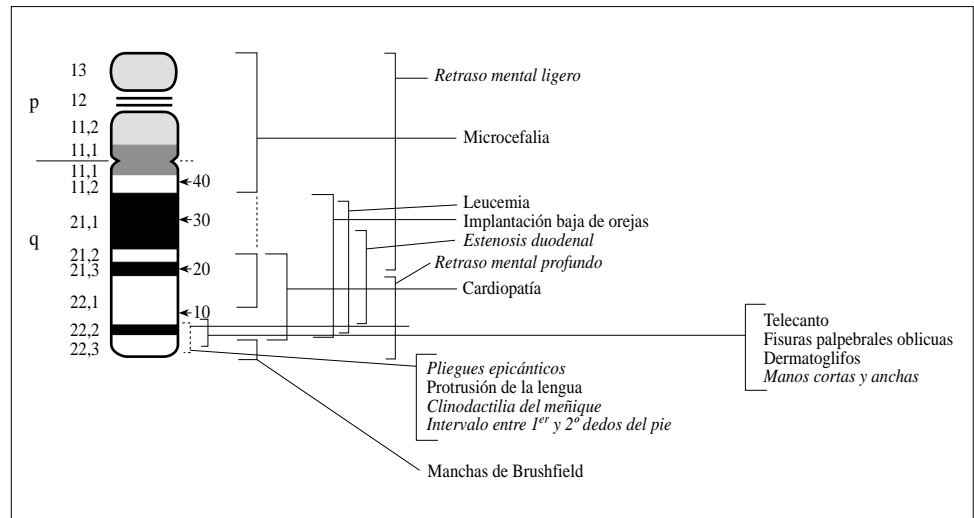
13
p
12
11,2
11,1
11,1
11,2
40
21,1
30
q
21,2
21,3
20
22,1
10
22,2
22,3

Retraso mental ligero

Microcefalia

Leucemia
Implantación baja de orejas
Estenosis duodenal
Retraso mental profundo
Cardiopatía

Telecanto
Fisuras palpebrales oblicuas
Dermatoglifos
Manos cortas y anchas

Pliegues epicánticos
Protrusión de la lengua
Clinodactilia del meñique
Intervalo entre $1^{er}$ y $2^{o}$ dedos del pie

Manchas de Brushfield